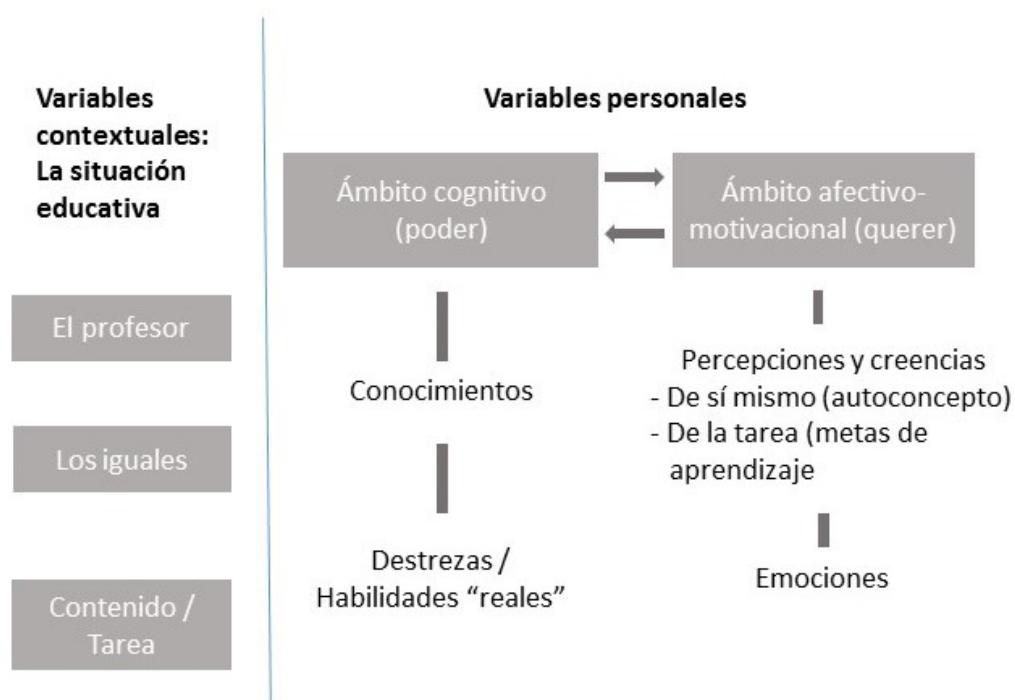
Variables contextuales: La situación educativa

El profesor

Los iguales

Contenido / Tarea

Variables personales

Ámbito cognitivo (poder)

Ámbito afectivo-motivacional (querer)

Conocimientos

Destrezas / Habilidades "reales"

Percepciones y creencias
- De sí mismo (autoconcepto)
- De la tarea (metas de aprendizaje

Emociones